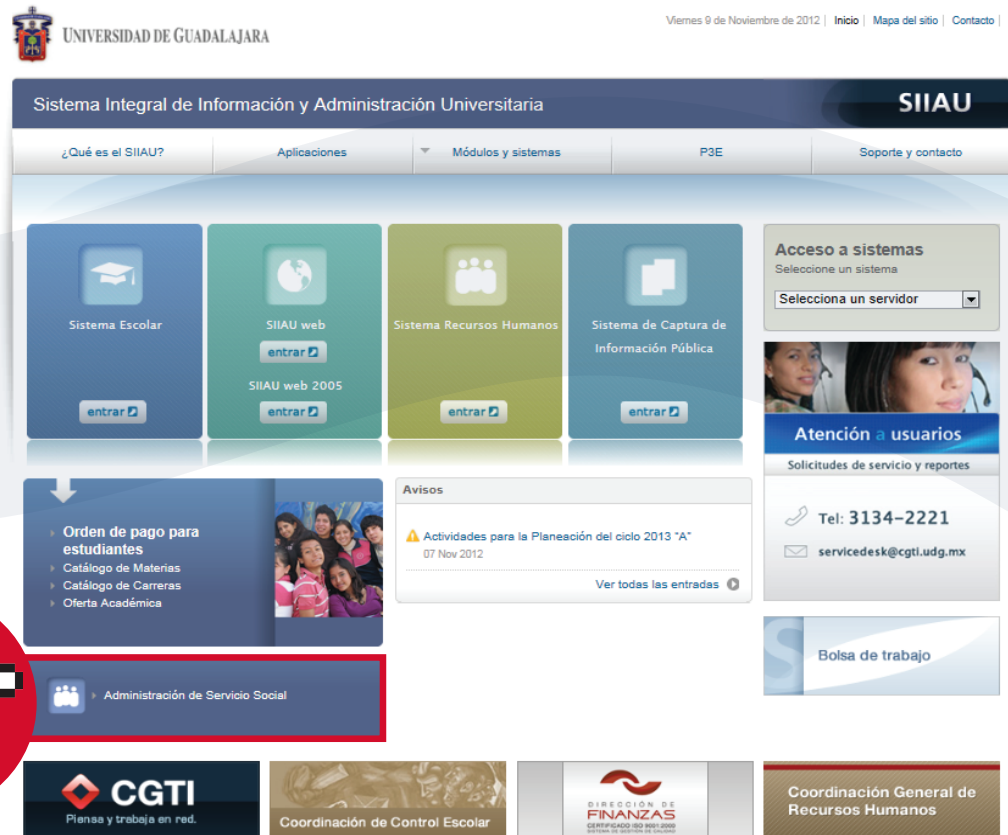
UNIVERSIDAD DE GUADALAJARA

Viernes 9 de Noviembre de 2012 | Inicio | Mapa del sitio | Contacto

Sistema Integral de Información y Administración Universitaria

SIIAU

¿Qué es el SIIAU? | Aplicaciones | Módulos y sistemas | P3E | Soporte y contacto

Sistema Escolar

entrar

SIIAU web

entrar

SIIAU web 2005

entrar

Sistema Recursos Humanos

entrar

Sistema de Captura de Información Pública

entrar

Acceso a sistemas
Seleccione un sistema

Selecciona un servidor

Atención a usuarios
Solicitudes de servicio y reportes

Tel: 3134-2221

servicedesk@cgti.udg.mx

Orden de pago para estudiantes
Catálogo de Materias
Catálogo de Carreras
Oferta Académica

Avisos

Actividades para la Planeación del ciclo 2013 "A"
07 Nov 2012

Ver todas las entradas

Bolsa de trabajo

Administración de Servicio Social

CGTI
Piensa y trabaja en red.

Coordinación de Control Escolar

DIRECCIÓN DE FINANZAS
CERTIFICADO ISO 9001:2000
SISTEMA DE GESTIÓN DE CALIDAD

Coordinación General de Recursos Humanos